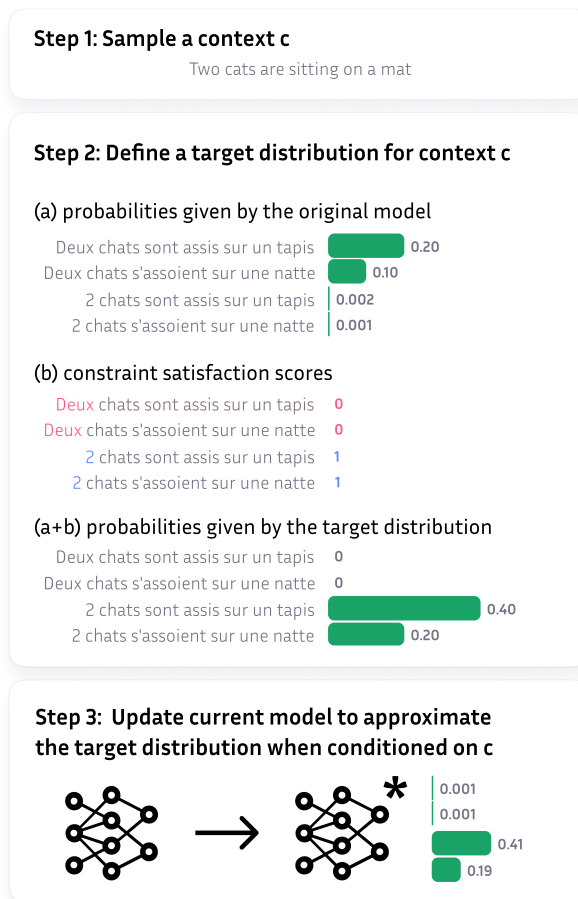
Step 1: Sample a context c

Two cats are sitting on a mat

Step 2: Define a target distribution for context c

(a) probabilities given by the original model

Deux chats sont assis sur un tapis 0.20
Deux chats s'assoient sur une natte 0.10
2 chats sont assis sur un tapis 0.002
2 chats s'assoient sur une natte 0.001

(b) constraint satisfaction scores

Deux chats sont assis sur un tapis 0
Deux chats s'assoient sur une natte 0
2 chats sont assis sur un tapis 1
2 chats s'assoient sur une natte 1

(a+b) probabilities given by the target distribution

Deux chats sont assis sur un tapis 0
Deux chats s'assoient sur une natte 0
2 chats sont assis sur un tapis 0.40
2 chats s'assoient sur une natte 0.20

Step 3: Update current model to approximate the target distribution when conditioned on c

*

0.001
0.001
0.41
0.19